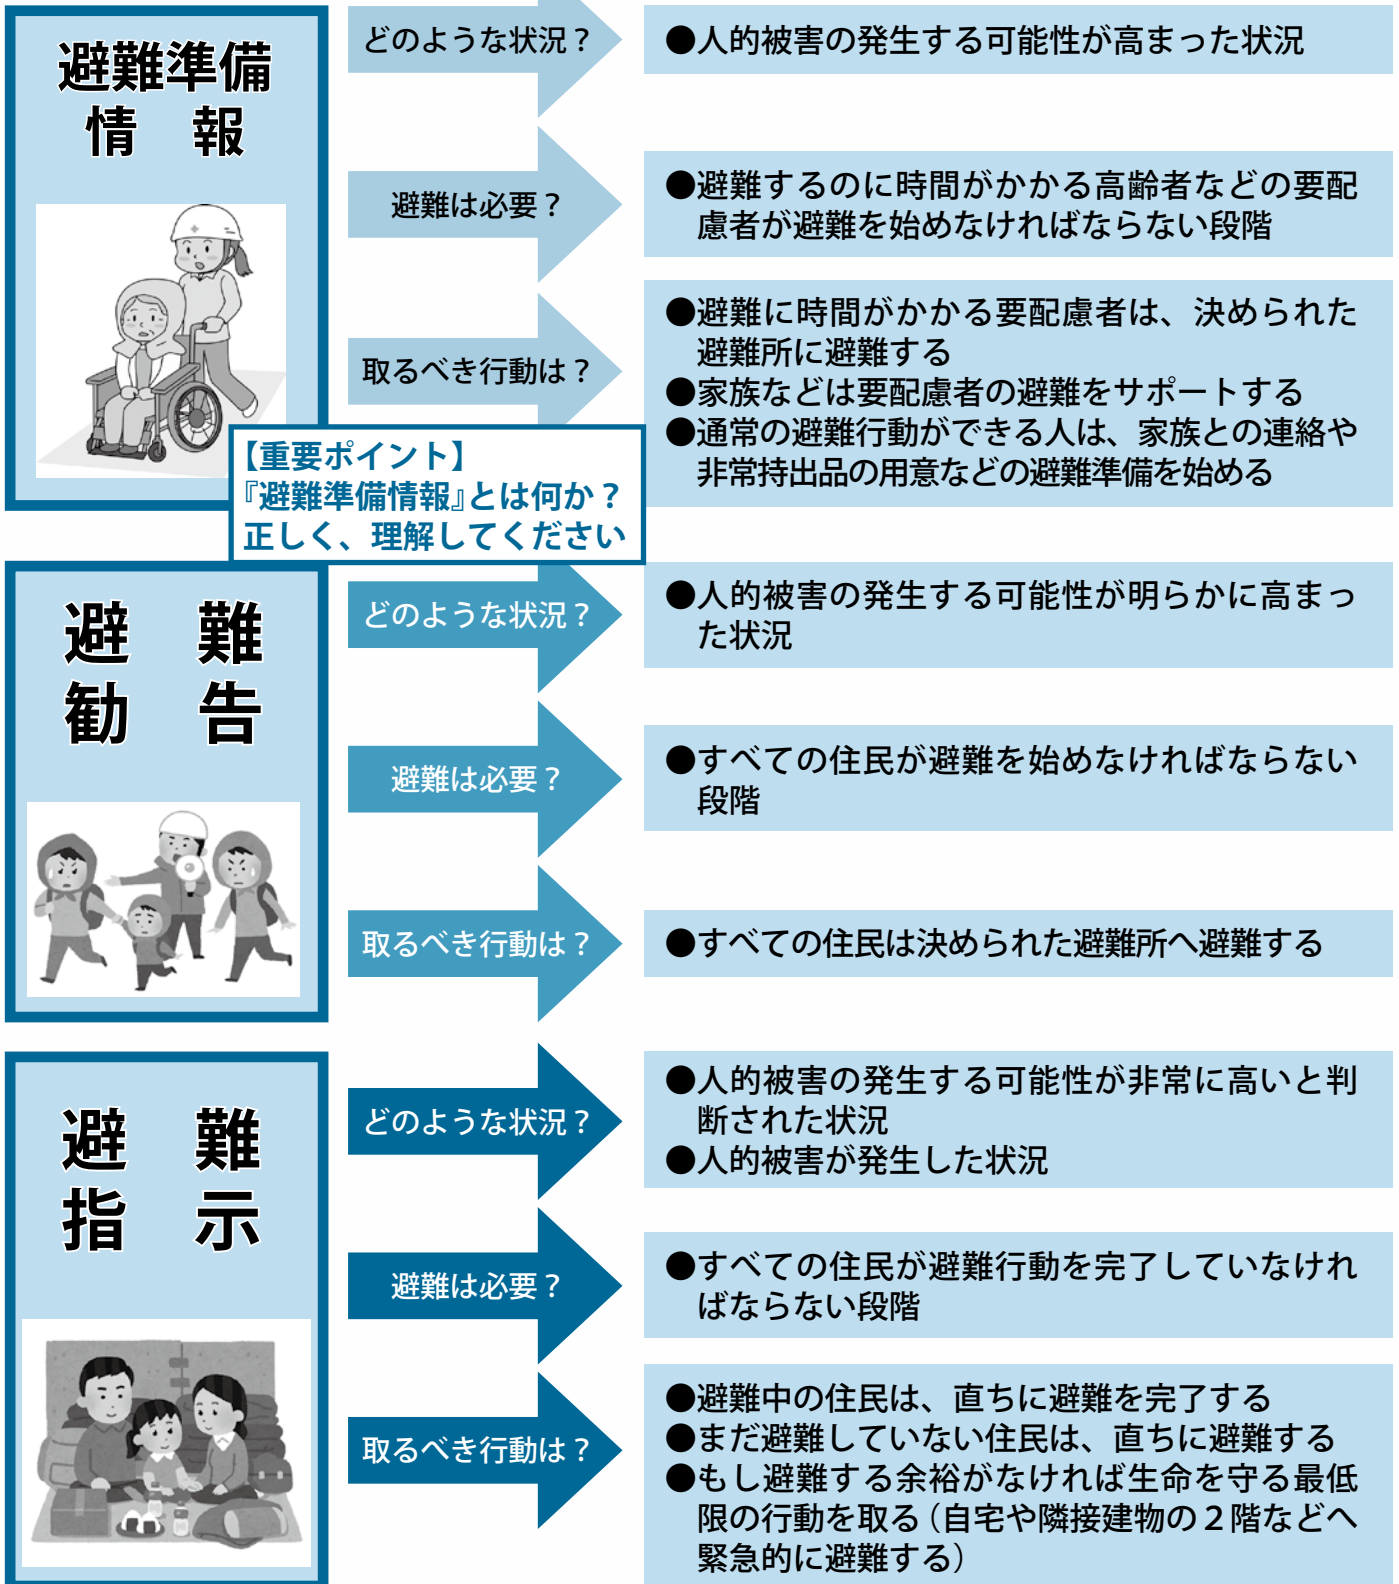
避難準備情報

どのような状況？

●人的被害の発生する可能性が高まった状況

避難は必要？

●避難するのに時間がかかる高齢者などの要配慮者が避難を始めなければならない段階

取るべき行動は？

●避難に時間がかかる要配慮者は、決められた避難所に避難する
●家族などは要配慮者の避難をサポートする
●通常の避難行動ができる人は、家族との連絡や非常持出品の用意などの避難準備を始める

【重要ポイント】
『避難準備情報』とは何か？
正しく、理解してください

避難勧告

どのような状況？

●人的被害の発生する可能性が明らかに高まった状況

避難は必要？

●すべての住民が避難を始めなければならない段階

取るべき行動は？

●すべての住民は決められた避難所へ避難する

避難指示

どのような状況？

●人的被害の発生する可能性が非常に高いと判断された状況
●人的被害が発生した状況

避難は必要？

●すべての住民が避難行動を完了していなければならない段階

取るべき行動は？

●避難中の住民は、直ちに避難を完了する
●まだ避難していない住民は、直ちに避難する
●もし避難する余裕がなければ生命を守る最低限の行動を取る（自宅や隣接建物の２階などへ緊急的に避難する）